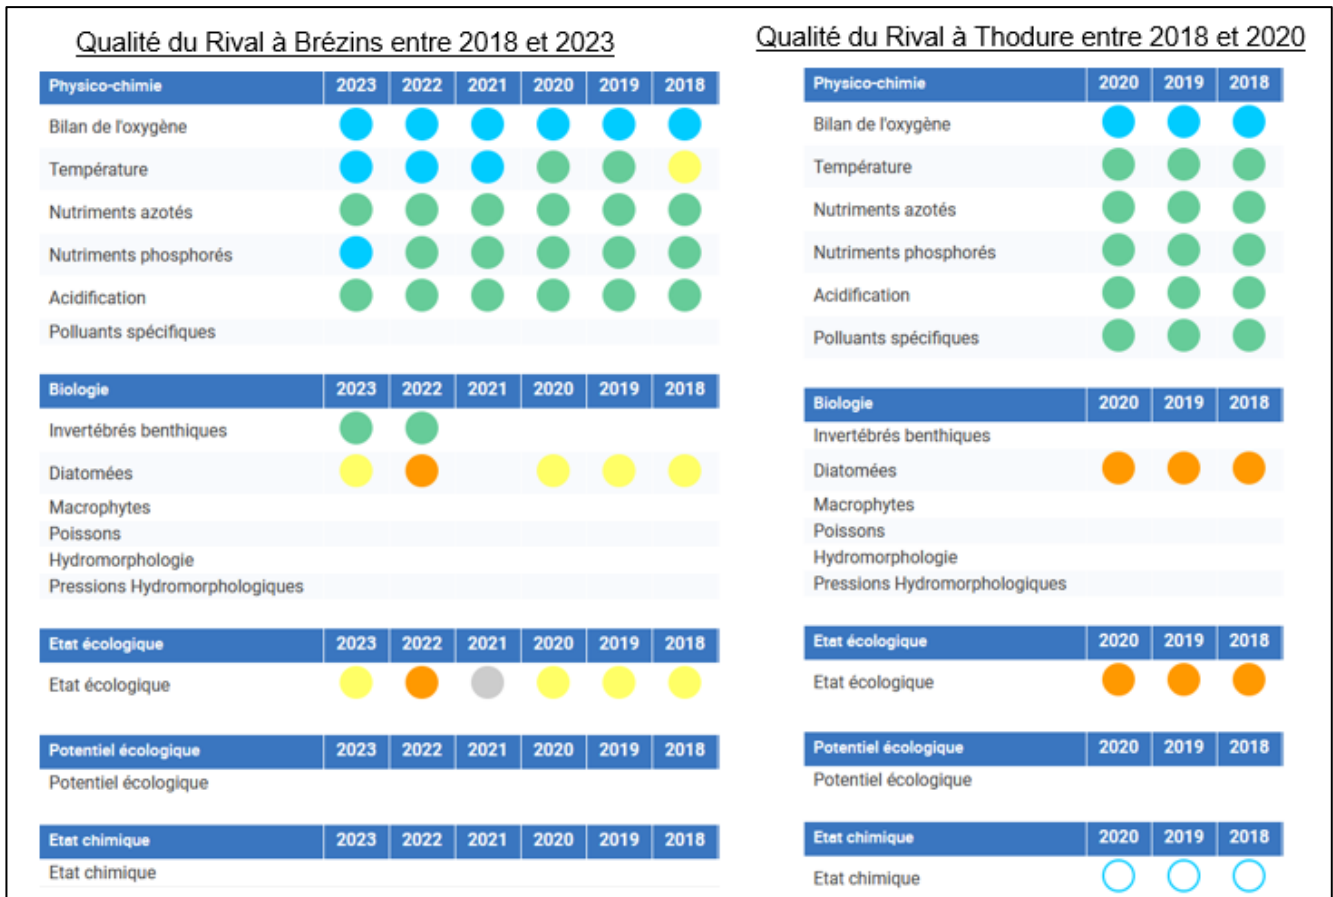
Qualité du Rival à Brézins entre 2018 et 2023

| Physico-chimie | 2023 | 2022 | 2021 | 2020 | 2019 | 2018 |
|---|---|---|---|---|---|---|
| Bilan de l'oxygène | | | | | | |
| Température | | | | | | |
| Nutriments azotés | | | | | | |
| Nutriments phosphorés | | | | | | |
| Acidification | | | | | | |
| Polluants spécifiques | | | | | | |

| Biologie | 2023 | 2022 | 2021 | 2020 | 2019 | 2018 |
|---|---|---|---|---|---|---|
| Invertébrés benthiques | | | | | | |
| Diatomées | | | | | | |
| Macrophytes | | | | | | |
| Poissons | | | | | | |
| Hydromorphologie | | | | | | |
| Pressions Hydromorphologiques | | | | | | |

| Etat écologique | 2023 | 2022 | 2021 | 2020 | 2019 | 2018 |
|---|---|---|---|---|---|---|
| Etat écologique | | | | | | |

| Potentiel écologique | 2023 | 2022 | 2021 | 2020 | 2019 | 2018 |
|---|---|---|---|---|---|---|
| Potentiel écologique | | | | | | |

| Etat chimique | 2023 | 2022 | 2021 | 2020 | 2019 | 2018 |
|---|---|---|---|---|---|---|
| Etat chimique | | | | | | |

Qualité du Rival à Thodure entre 2018 et 2020

| Physico-chimie | 2020 | 2019 | 2018 |
|---|---|---|---|
| Bilan de l'oxygène | | | |
| Température | | | |
| Nutriments azotés | | | |
| Nutriments phosphorés | | | |
| Acidification | | | |
| Polluants spécifiques | | | |

| Biologie | 2020 | 2019 | 2018 |
|---|---|---|---|
| Invertébrés benthiques | | | |
| Diatomées | | | |
| Macrophytes | | | |
| Poissons | | | |
| Hydromorphologie | | | |
| Pressions Hydromorphologiques | | | |

| Etat écologique | 2020 | 2019 | 2018 |
|---|---|---|---|
| Etat écologique | | | |

| Potentiel écologique | 2020 | 2019 | 2018 |
|---|---|---|---|
| Potentiel écologique | | | |

| Etat chimique | 2020 | 2019 | 2018 |
|---|---|---|---|
| Etat chimique | | | |